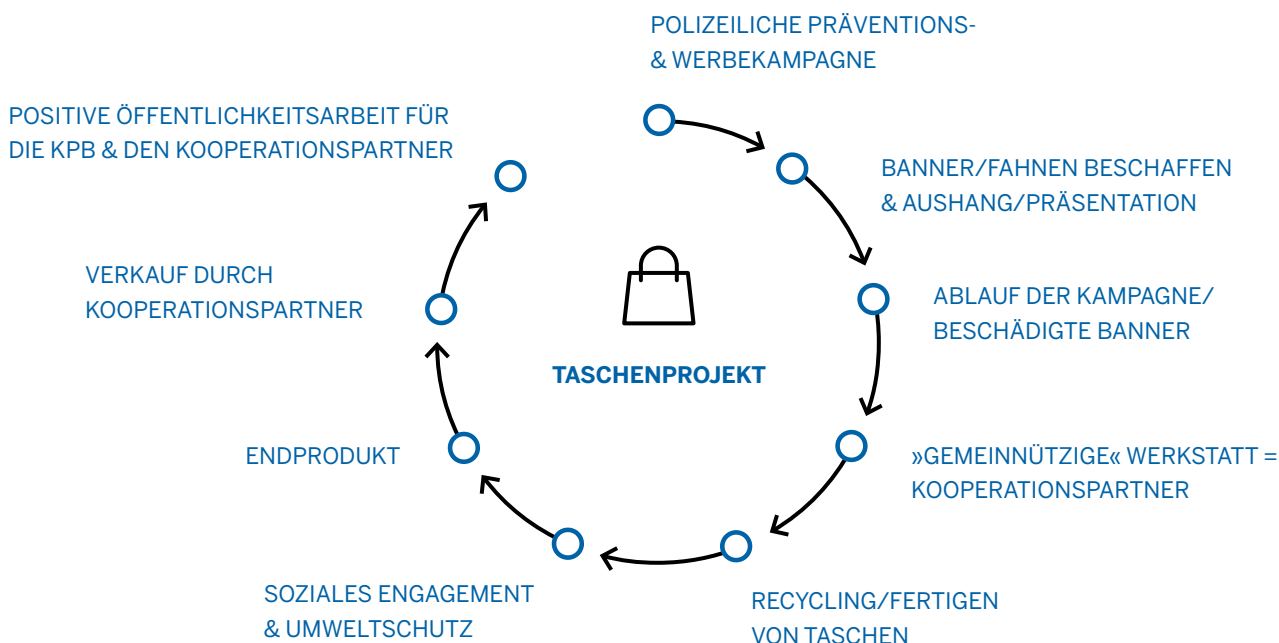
POLIZEILICHE PRÄVENTIONS- & WERBEKAMPAGNE

BANNER/FAHNEN BESCHAFFEN & AUSHANG/PRÄSENTATION

ABLAUF DER KAMPAGNE/ BESCHÄDIGTE BANNER

»GEMEINNÜTZIGE« WERKSTATT = KOOPERATIONSPARTNER

RECYCLING/FERTIGEN VON TASCHEN

SOZIALES ENGAGEMENT & UMWELTSCHUTZ

ENDPRODUKT

VERKAUF DURCH KOOPERATIONSPARTNER

POSITIVE ÖFFENTLICHKEITSARBEIT FÜR DIE KPB & DEN KOOPERATIONSPARTNER

TASCHENPROJEKT